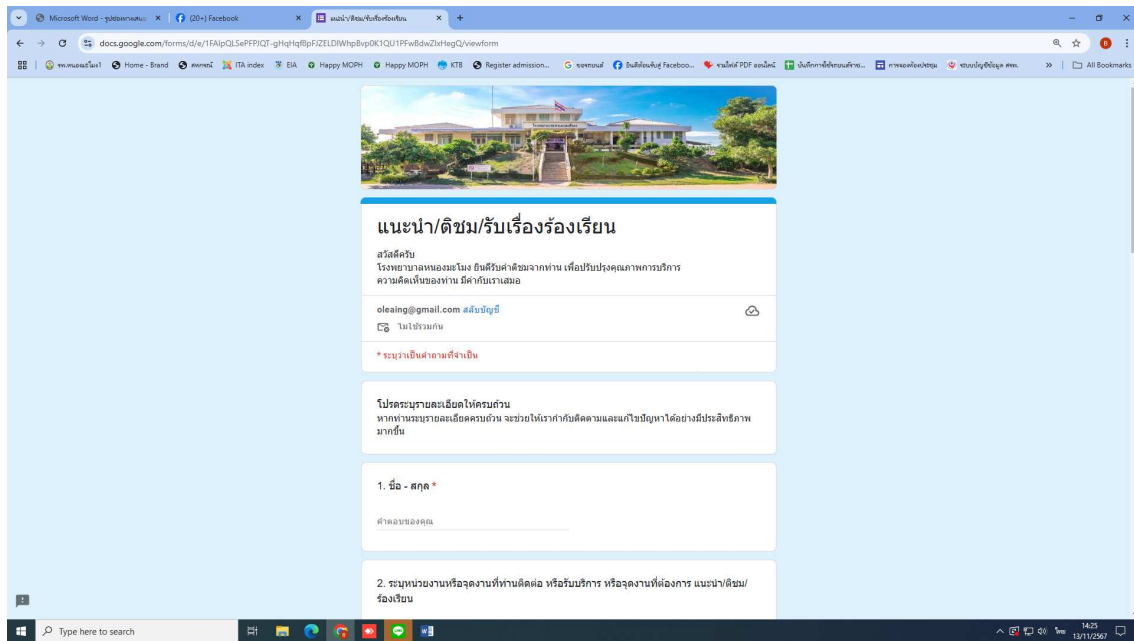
Microsoft Word - รูปช่องทางเสนอ ×
(20+) Facebook ×
แนะนำ/ติชม/รับเรื่องร้องเรียน ×

docs.google.com/forms/d/e/1FAIpQLSePFPJQT-gHqHqf8pFJZELDIWhp8vp0K1QU1PFwBdwZlxHegQ/viewform

Home - Brand | ITA index | EIA | Happy MOPH | Happy MOPH | KTB | Register admission... | Facebook | PDF | All Bookmarks

แนะนำ/ติชม/รับเรื่องร้องเรียน

สวัสดีครับ
โรงพยาบาลหนองมะโมง ยินดีรับคำติชมจากท่าน เพื่อปรับปรุงคุณภาพการบริการ
ความคิดเห็นของท่าน มีค่ากับเราเสมอ

oleaing@gmail.com สลับบัญชี
ไม่ใช้ร่วมกัน

* ระบุว่าเป็นคำถามที่จำเป็น

โปรดระบุรายละเอียดให้ครบถ้วน
หากท่านระบุรายละเอียดครบถ้วน จะช่วยให้เราทำกับติดตามและแก้ไขปัญหาได้อย่างมีประสิทธิภาพมากขึ้น

1. ชื่อ - สกุล *

คำตอบของคุณ

2. ระบุหน่วยงานหรือจุดงานที่ท่านติดต่อ หรือรับบริการ หรือจุดงานที่ต้องการ แนะนำ/ติชม/ร้องเรียน

Type here to search
14:25
13/11/2567